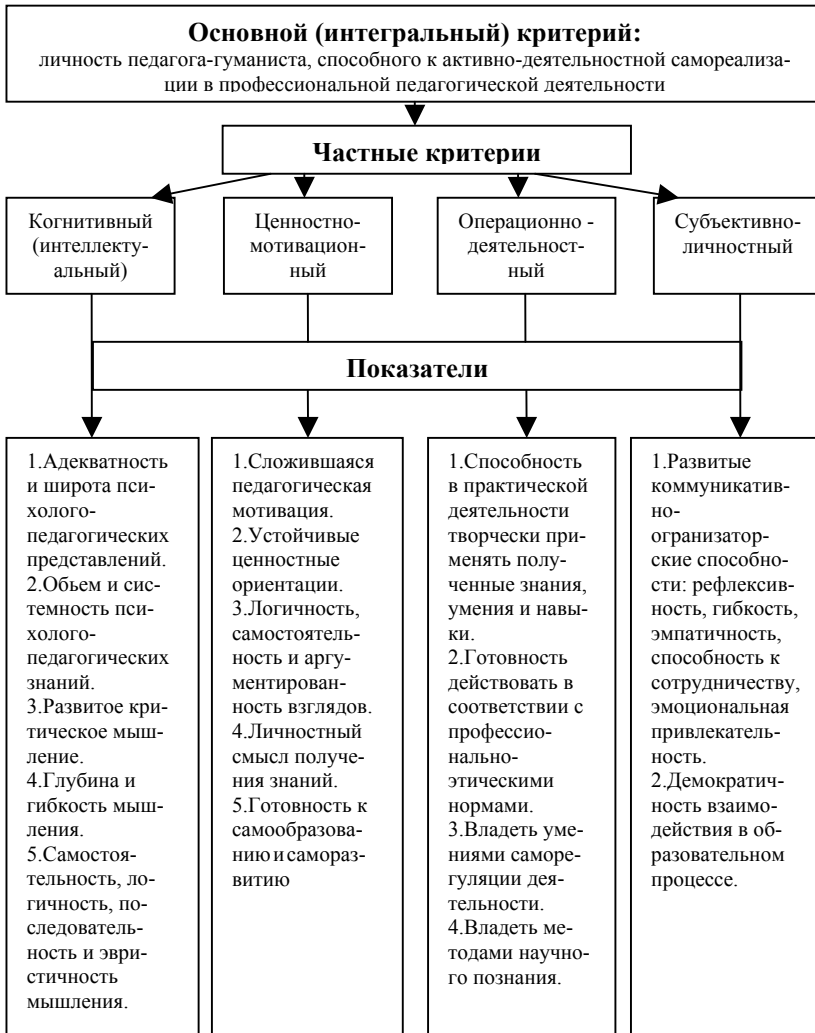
**Основной (интегральный) критерий:**
личность педагога-гуманиста, способного к активно-деятельностной самореализации в профессиональной педагогической деятельности

**Частные критерии**

Когнитивный (интеллектуальный)

Ценностно-мотивационный

Операционно - деятельностный

Субъективно-личностный

**Показатели**

1.Адекватность и широта психолого-педагогических представлений.
2.Обьем и системность психолого-педагогических знаний.
3.Развитое критическое мышление.
4.Глубина и гибкость мышления.
5.Самостоятельность, логичность, последовательность и эвристичность мышления.

1.Сложившаяся педагогическая мотивация.
2.Устойчивые ценностные ориентации.
3.Логичность, самостоятельность и аргументированность взглядов.
4.Личностный смысл получения знаний.
5.Готовность к самообразованию и саморазвитию

1.Способность в практической деятельности творчески применять полученные знания, умения и навыки.
2.Готовность действовать в соответствии с профессионально-этическими нормами.
3.Владеть умениями саморегуляции деятельности.
4.Владеть методами научного познания.

1.Развитые коммуникативно-организаторские способности: рефлексивность, гибкость, эмпатичность, способность к сотрудничеству, эмоциональная привлекательность.
2.Демократичность взаимодействия в образовательном процессе.